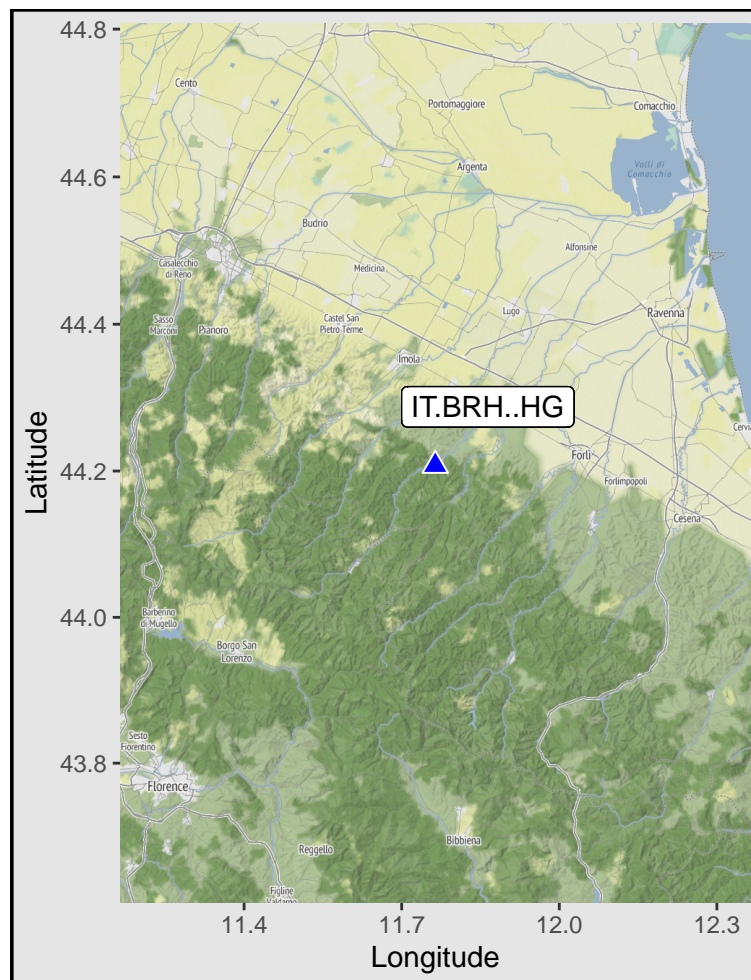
44.8
44.6
44.4
44.2
44.0
43.8
Latitude
Cento
Portomaggiore
Comacchio
Valli di Comacchio
Argenta
Budrio
Alfonsine
Casalecchio di Reno
Medicina
Sasso Marconi
Pianoro
Castel San Pietro Terme
Lugo
Ravenna
Imola
IT.BRH..HG
Cervia
Forlì
Forlimpopoli
Cesena
Barberino di Mugello
Borgo San Lorenzo
Sesto Fiorentino
Florence
Bibbiena
Reggello
Figline Valdarno
11.4
11.7
12.0
12.3
Longitude